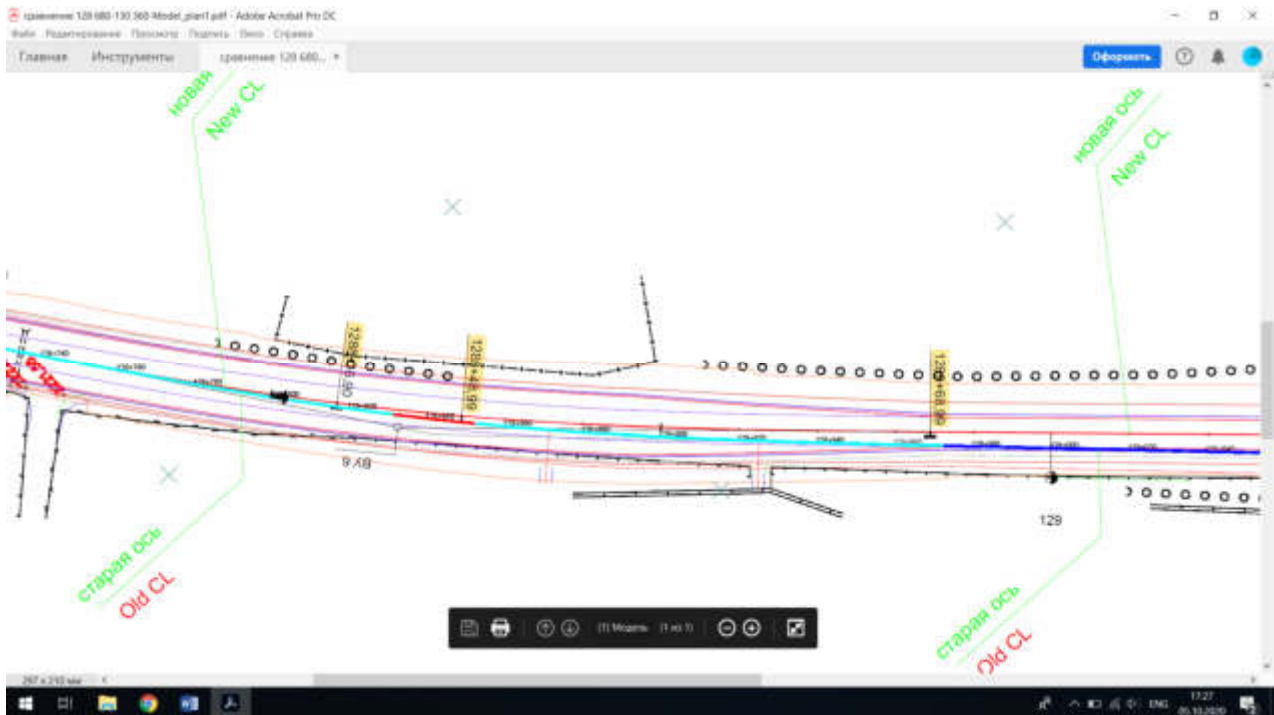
сравнение 128 680-130 360-Model_plan1.pdf - Adobe Acrobat Pro DC
Файл Редактирование Просмотр Подпись Окно Справка
Главная Инструменты сравнение 128 680... ×
Оформить

новая
New CL
новая ось
New CL

128+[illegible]
128+42.99
128+68.99
ВУ 8

129

старая ось
Old CL
старая ось
Old CL

(1) Модель (1 из 1)

297 x 210 мм

ENG 17:27 05.10.2020